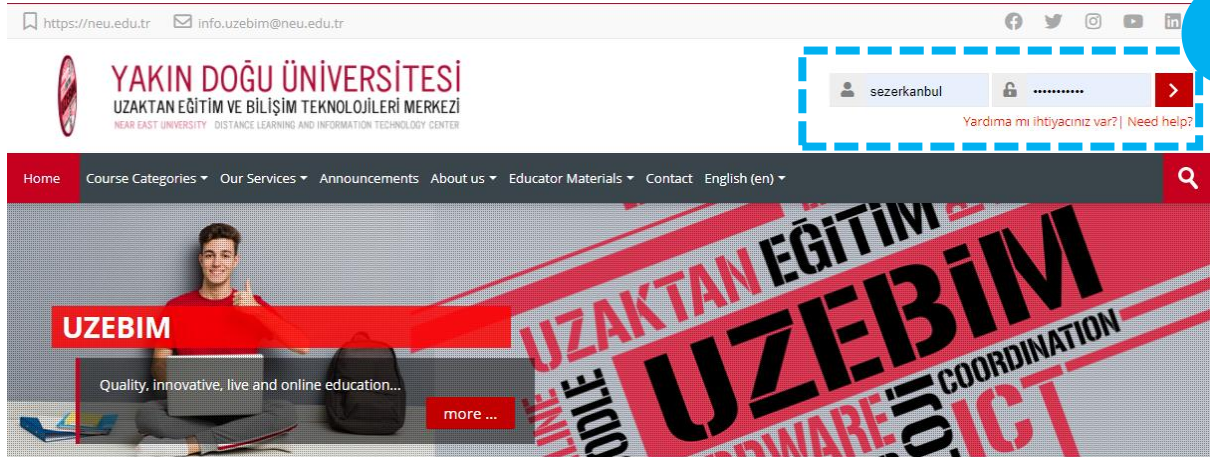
https://neu.edu.tr info.uzebim@neu.edu.tr

YAKIN DOĞU ÜNİVERSİTESİ
UZAKTAN EĞİTİM VE BİLİŞİM TEKNOLOJİLERİ MERKEZİ
NEAR EAST UNIVERSITY DISTANCE LEARNING AND INFORMATION TECHNOLOGY CENTER

sezerkanbul
••••••••••
Yardıma mı ihtiyacınız var?| Need help?

Home Course Categories Our Services Announcements About us Educator Materials Contact English (en)

UZEBIM
Quality, innovative, live and online education...
more ...

UZAKTAN EĞİTİM
UZEBİM
COORDINATION
ICT
MOODLE
ONLINE
WARE